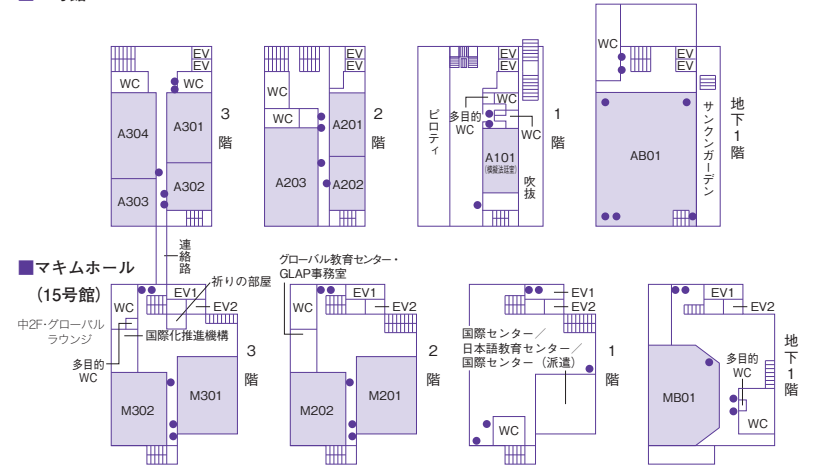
EV
EV
WC
WC
A304
A301
A302
A303
3
階

EV
EV
WC
WC
A201
A203
A202
2
階

EV
EV
WC
多目的
WC
WC
ピロティ
A101
(模擬法廷室)
吹抜
1
階

WC
EV
EV
サンクンガーデン
AB01
地下1階

連絡路

■マキムホール
（15号館）

祈りの部屋
EV1
EV2
WC
中2F･グローバルラウンジ
国際化推進機構
多目的
WC
M302
M301
3
階

グローバル教育センター・
GLAP事務室
EV1
EV2
M202
M201
2
階

EV1
EV2
国際センター／
日本語教育センター／
国際センター（派遣）
WC
1
階

EV1
EV2
多目的
WC
MB01
WC
地下1階